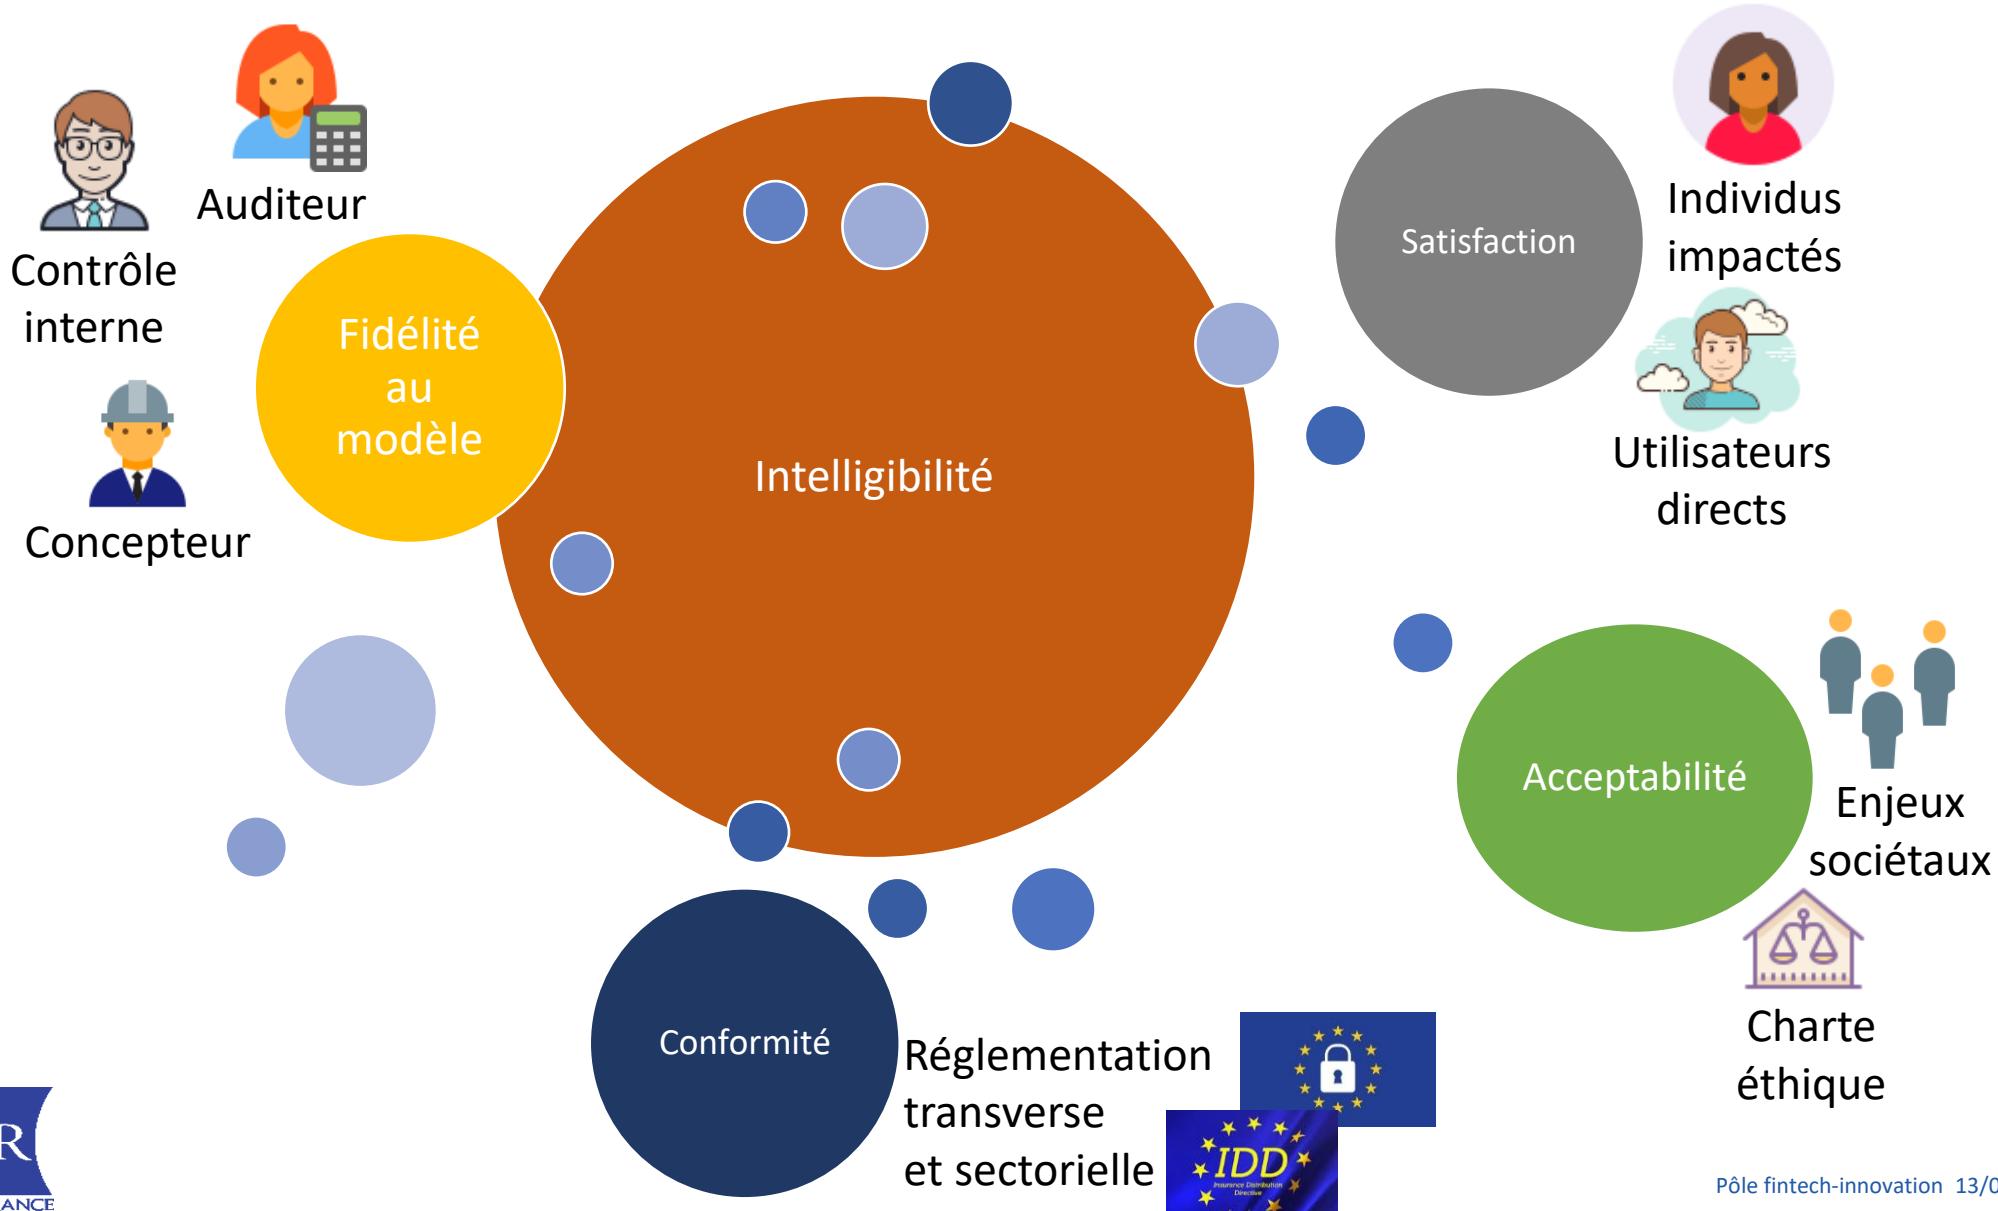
Auditeur

Contrôle interne

Fidélité au modèle

Concepteur

Intelligibilité

Satisfaction

Individus impactés

Utilisateurs directs

Acceptabilité

Enjeux sociétaux

Charte éthique

Conformité

Réglementation transverse et sectorielle

IDD
Insurance Distribution Directive

R
ANCE

Pôle fintech-innovation 13/0